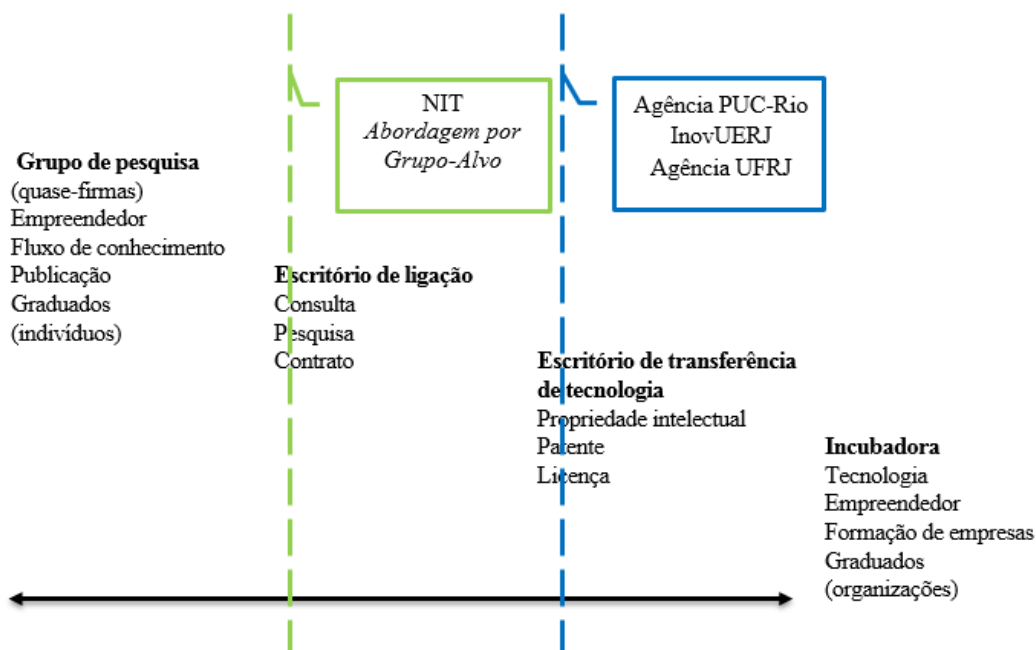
NIT
*Abordagem por Grupo-Alvo*

Agência PUC-Rio
InovUERJ
Agência UFRJ

**Grupo de pesquisa**
(quase-firmas)
Empreendedor
Fluxo de conhecimento
Publicação
Graduados
(indivíduos)

**Escritório de ligação**
Consulta
Pesquisa
Contrato

**Escritório de transferência de tecnologia**
Propriedade intelectual
Patente
Licença

**Incubadora**
Tecnologia
Empreendedor
Formação de empresas
Graduados
(organizações)